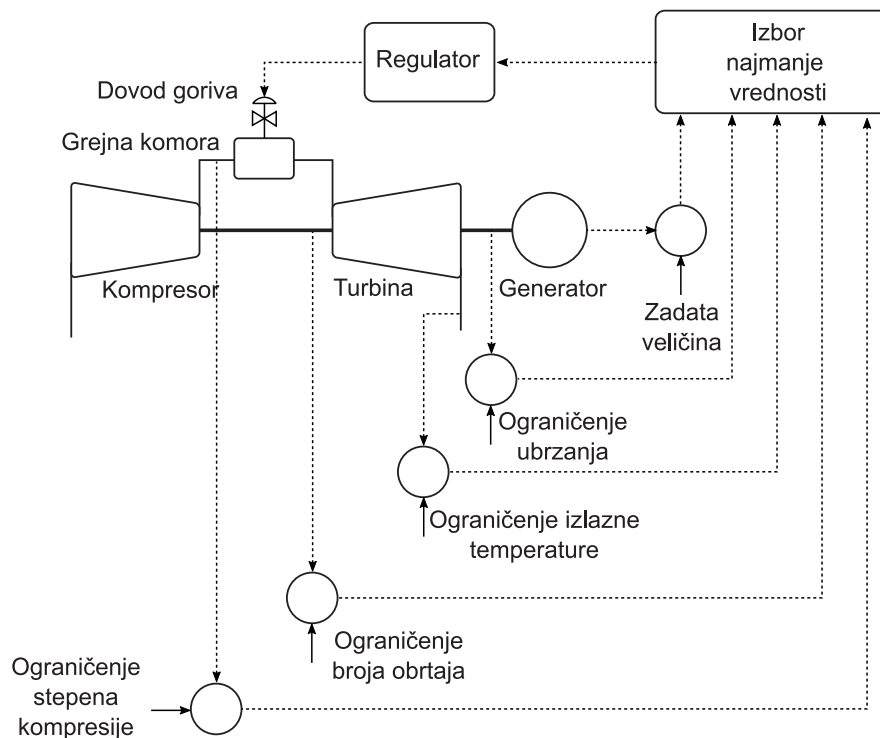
Izbor najmanje vrednosti

Regulator

Dovod goriva

Grejna komora

Kompresor

Turbina

Generator

Zadata veličina

Ograničenje ubrzanja

Ograničenje izlazne temperature

Ograničenje broja obrtaja

Ograničenje stepena kompresije